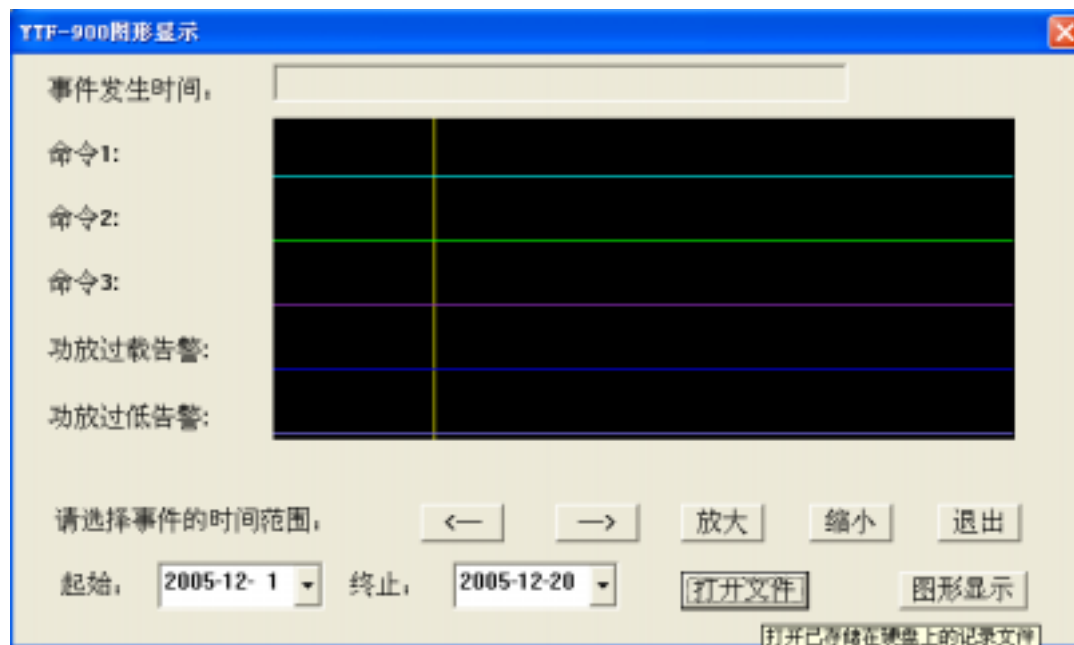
YTF-900图形显示

事件发生时间：

命令1:

命令2:

命令3:

功放过载告警:

功放过低告警:

请选择事件的时间范围：

<— —> 放大 缩小 退出

起始： 2005-12- 1 终止： 2005-12-20 打开文件 图形显示

打开已存储在硬盘上的记录文件